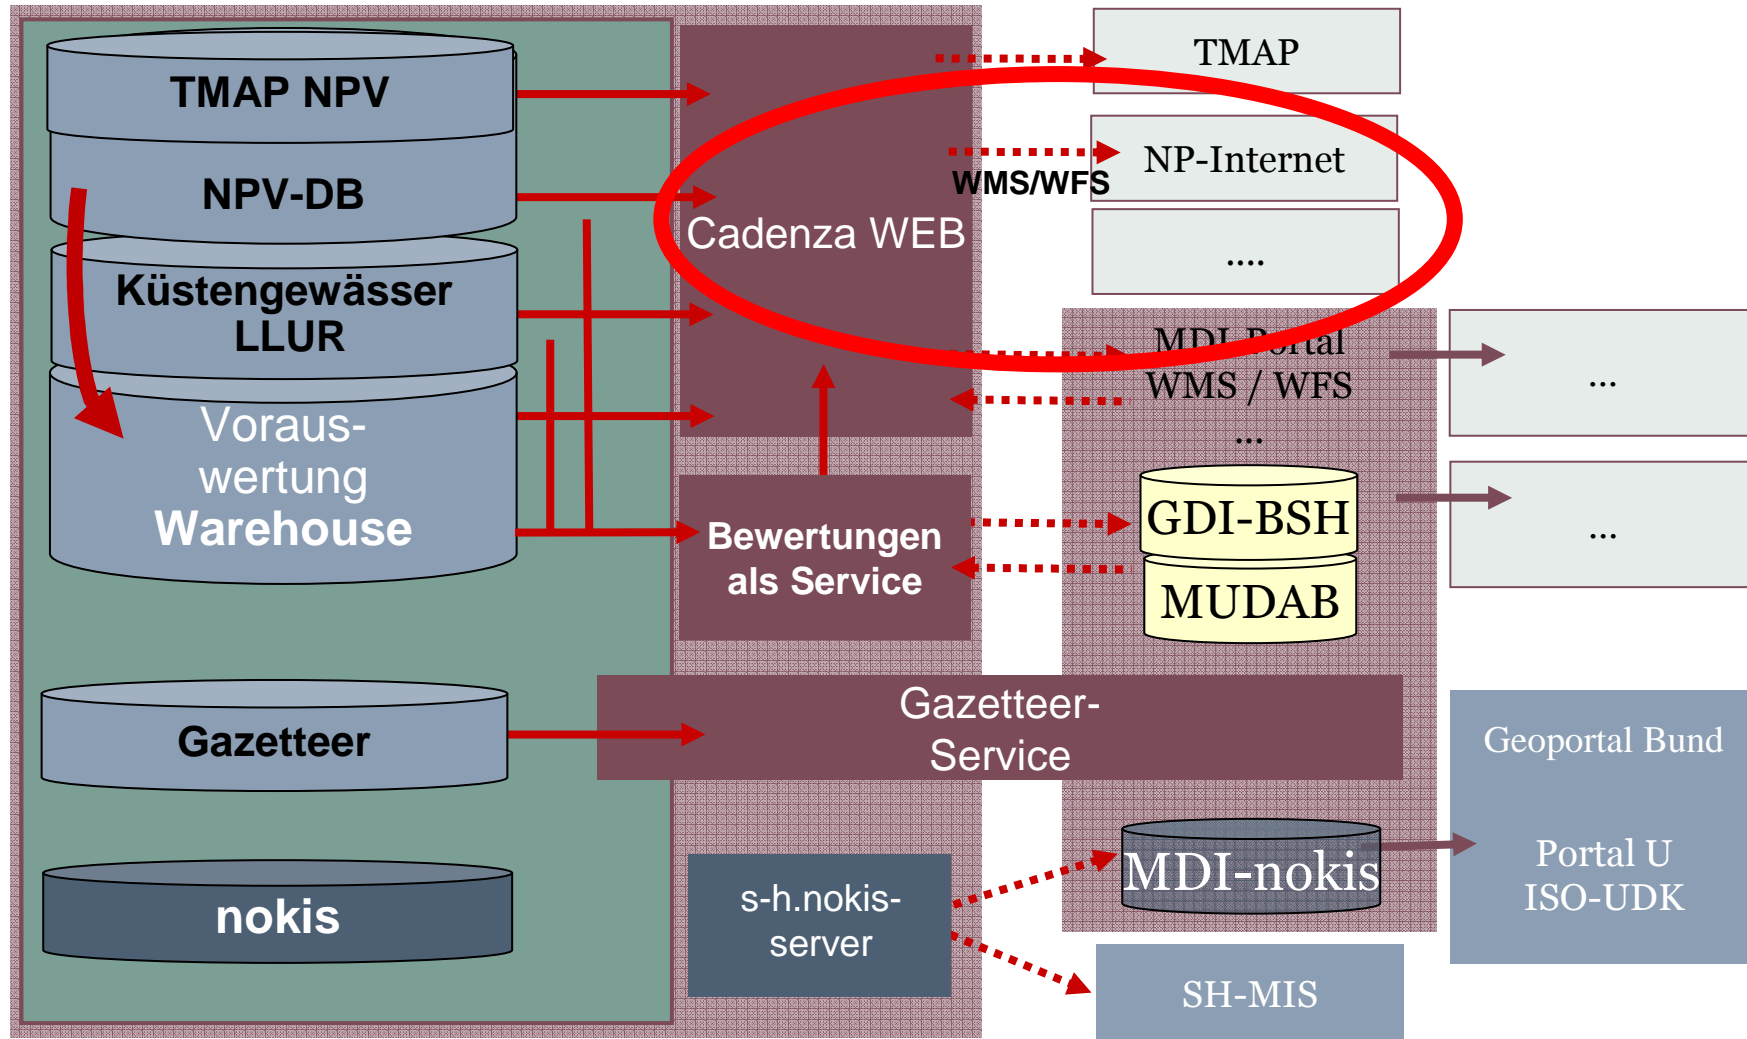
TMAP NPV

NPV-DB

Küstengewässer LLUR

Voraus-wertung Warehouse

Gazetteer

nokis

Cadenza WEB

WMS/WFS

TMAP

NP-Internet

....

MDI-Portal WMS / WFS ...

...

...

Bewertungen als Service

GDI-BSH

MUDAB

Gazetteer-Service

Geoportal Bund

Portal U ISO-UDK

s-h.nokis-server

MDI-nokis

SH-MIS